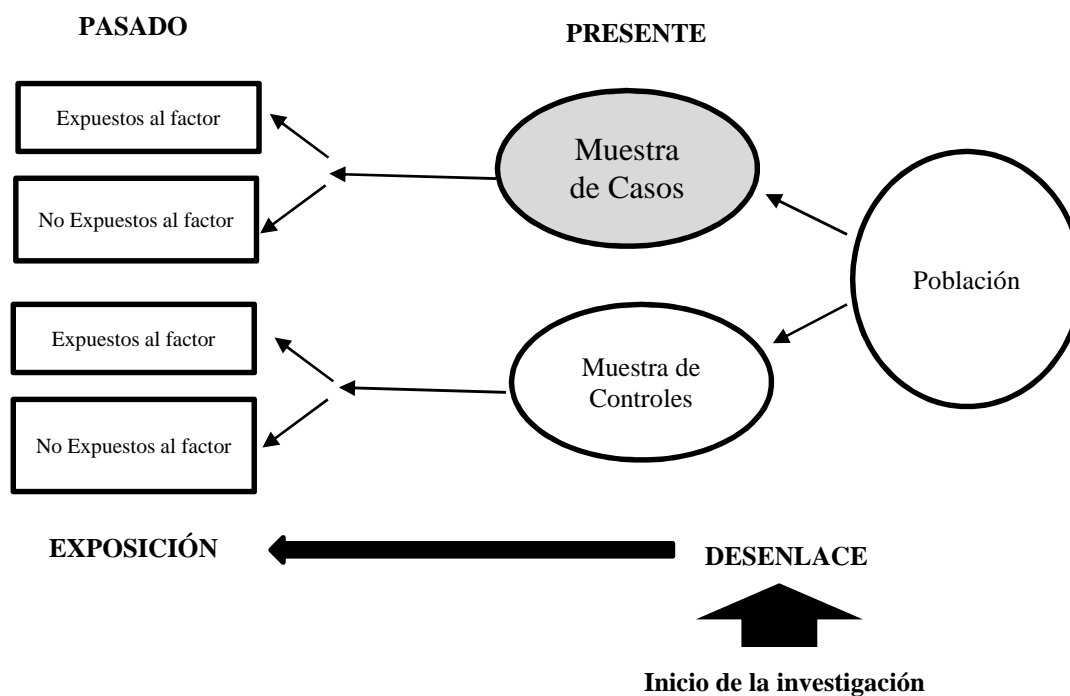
PASADO

PRESENTE

Expuestos al factor

No Expuestos al factor

Muestra de Casos

Población

Expuestos al factor

No Expuestos al factor

Muestra de Controles

EXPOSICIÓN

DESENLACE

Inicio de la investigación